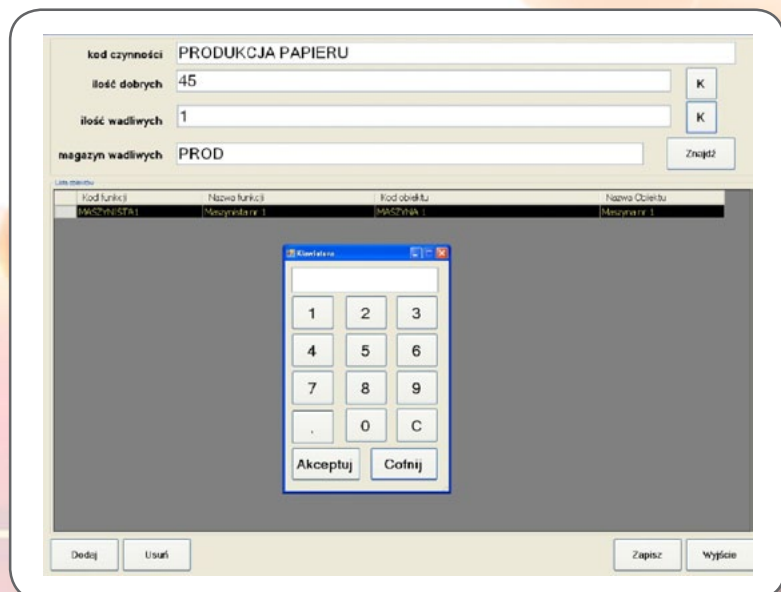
kod czynności PRODUKCJA PAPIERU

ilość dobrych 45

K

ilość wadliwych 1

K

magazyn wadliwych PROD

Znajdź

Lista maszyn

| Kod funkcji | Nazwa funkcji | Kod obiektu | Nazwa Obiektu |
|---|---|---|---|
| MASZYNISTA1 | Maszynista nr 1 | MASZYNA 1 | Maszyna nr 1 |

Klawiatura

1 2 3
4 5 6
7 8 9
. 0 C

Akceptuj Cofnij

Dodaj Usuń Zapisz Wyjście